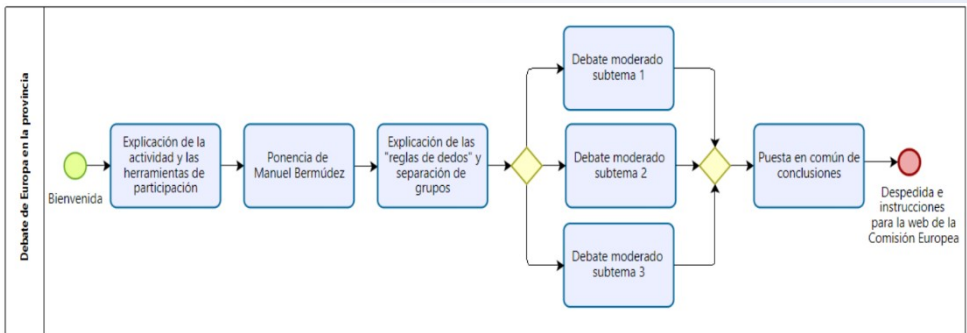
Debate de Europa en la provincia

Bienvenida

Explicación de la actividad y las herramientas de participación

Ponencia de Manuel Bermúdez

Explicación de las "reglas de dedos" y separación de grupos

Debate moderado subtema 1

Debate moderado subtema 2

Debate moderado subtema 3

Puesta en común de conclusiones

Despedida e instrucciones para la web de la Comisión Europea